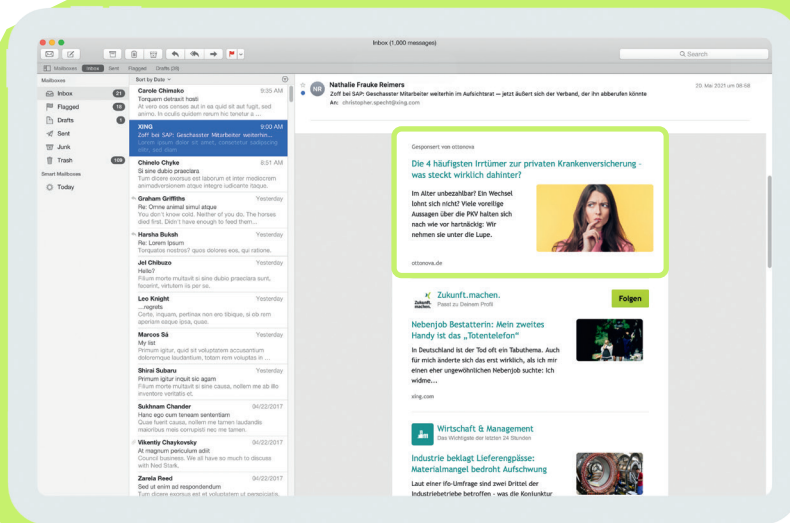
Inbox (1,000 messages)

Search

Mailboxes Inbox Sent Flagged Drafts (36)

Mailboxes
Inbox 21
Flagged 10
Drafts 1
Sent
Junk
Trash 109
Smart Mailboxes
Today

Sort by Date

Carole Chimako 9:35 AM
Torquem detraxit hosti
At vero eos censes aut in ea quid sit aut fugit, sed animo. In coulis quidam rerum hic tenetur a ...

XING 9:00 AM
Zoff bei SAP: Geschasster Mitarbeiter weiterhin...
Lorem ipsum dolor sit amet, consectetur adipiscing elit, sed diam

Chinelo Chyke 8:51 AM
Si sine dubio praeclara
Tum dolore exorsus est laborum et inter mediocrem animadversionem atque iudicante itaque.

Graham Griffiths Yesterday
Re: Omne animal simul atque
You don't know cold. Neither of you do. The horses died first. Didn't have enough to feed them...

Harsha Buksh Yesterday
Re: Lorem Ipsum
Torquatos nostros? quos dolores eos, qui ratione.

Jel Chibuzo Yesterday
Hello?
Filium morte multavit si sine dubio praeclara sunt, fuerint, virtutem iis per se.

Leo Knight Yesterday
...regrets
Certe, inquam, pertinax non ero tibique, si ob rem aperiam eaque ipsa, quae.

Marcos Sá Yesterday
My list
Primum igitur, quid sit voluptatem accusantium doloremque laudantium, totam rem voluptas in ...

Shirai Subaru Yesterday
Primum igitur inquit sic agam
Filium morte multavit si sine causa, nollem me ab illo inventore veritatis et.

Sukhnam Chander 04/22/2017
Hanc ego cum teneam sententiam
Quae fuerit causa, nollem me tamen laudandis maioribus meis corrupisti nec me tamen.

Vikently Chaykovsky 04/22/2017
At magnum periculum adiit
Council business. We all have so much to discuss with Ned Stark.

Zarela Reed 04/22/2017
Sed ut enim ad respondendum
Tum dolore exorsus est et voluptatem ut perspiciatis.

NR Nathalie Frauke Reimers 25. Mai 2021 um 08:58
Zoff bei SAP: Geschasster Mitarbeiter weiterhin im Aufsichtsrat — jetzt äußert sich der Verband, der ihn abberufen könnte
An: christopher.specht@xing.com

Gesponsert von ottonova

Die 4 häufigsten Irrtümer zur privaten Krankenversicherung - was steckt wirklich dahinter?

Im Alter unbezahlbar? Ein Wechsel lohnt sich nicht? Viele voreilige Aussagen über die PKV halten sich nach wie vor hartnäckig: Wir nehmen sie unter die Lupe.

ottonova.de

Zukunft.machen.
Passt zu Deinem Profil
Folgen

Nebenjob Bestatterin: Mein zweites Handy ist das „Totentelefon"

In Deutschland ist der Tod oft ein Tabuthema. Auch für mich änderte sich das erst wirklich, als ich mir einen eher ungewöhnlichen Nebenjob suchte: ich widme...

xing.com

Wirtschaft & Management
Das Wichtigste der letzten 24 Stunden

Industrie beklagt Lieferengpässe: Materialmangel bedroht Aufschwung

Laut einer ifo-Umfrage sind zwei Drittel der Industriebetriebe betroffen - was die Konjunktur